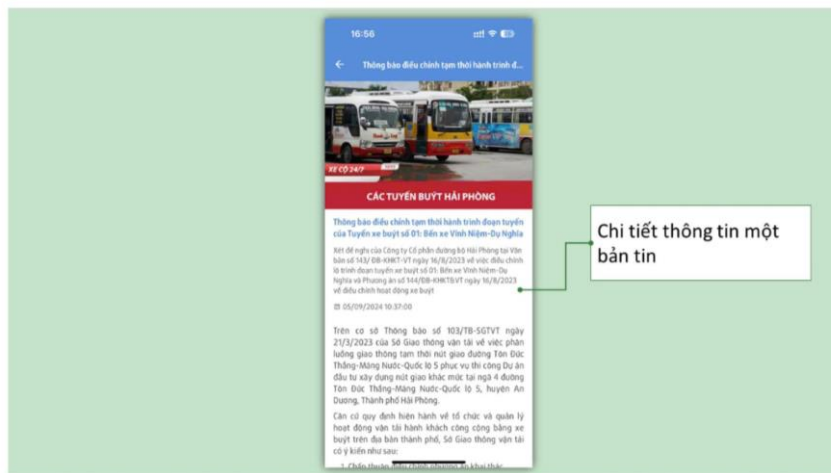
16:56

Thông báo điều chỉnh tạm thời hành trình đ...

XE CỘ 24/7

CÁC TUYẾN BUÝT HẢI PHÒNG

Thông báo điều chỉnh tạm thời hành trình đoạn tuyến của Tuyến xe buýt số 01: Bến xe Vĩnh Niệm-Du Nghĩa

Xét đề nghị của Công ty Cổ phần đường bộ Hải Phòng tại Văn bản số 143/ ĐB-KHKT-VT ngày 16/8/2023 về việc điều chỉnh lộ trình đoạn tuyến xe buýt số 01: Bến xe Vĩnh Niệm-Du Nghĩa và Phương án số 144/ĐB-KHKTVT ngày 16/8/2023 về điều chỉnh hoạt động xe buýt

05/09/2024 10:37:00

Trên cơ sở Thông báo số 103/TB-SGTVT ngày 21/3/2023 của Sở Giao thông vận tải về việc phân luồng giao thông tạm thời nút giao đường Tôn Đức Thắng-Máng Nước-Quốc lộ 5 phục vụ thi công Dự án đầu tư xây dựng nút giao khác mức tại ngã 4 đường Tôn Đức Thắng-Máng Nước-Quốc lộ 5, huyện An Dương, Thành phố Hải Phòng.

Căn cứ quy định hiện hành về tổ chức và quản lý hoạt động vận tải hành khách công cộng bằng xe buýt trên địa bàn thành phố, Sở Giao thông vận tải có ý kiến như sau:

1. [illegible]

Chi tiết thông tin một bản tin